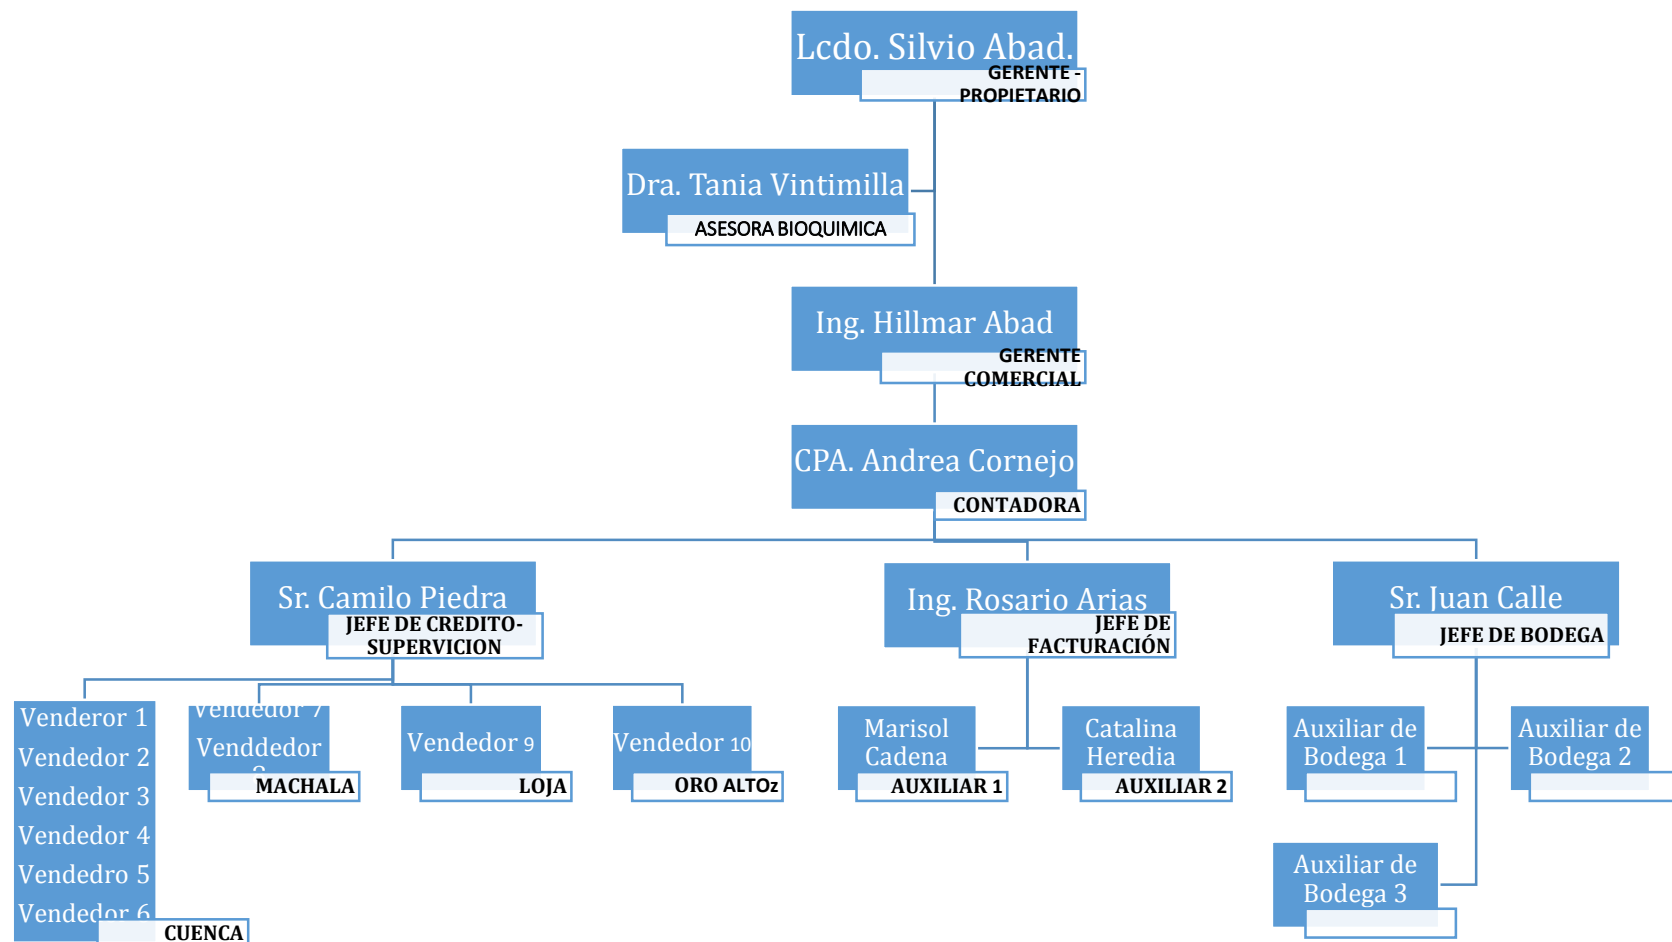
Lcdo. Silvio Abad.
GERENTE - PROPIETARIO

Dra. Tania Vintimilla
ASESORA BIOQUIMICA

Ing. Hillmar Abad
GERENTE COMERCIAL

CPA. Andrea Cornejo
CONTADORA

Sr. Camilo Piedra
JEFE DE CREDITO- SUPERVICION

Ing. Rosario Arias
JEFE DE FACTURACIÓN

Sr. Juan Calle
JEFE DE BODEGA

Venderor 1
Vendedor 2
Vendedor 3
Vendedor 4
Vendedro 5
Vendedor 6
CUENCA

Vendedor 7
Venddedor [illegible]
MACHALA

Vendedor 9
LOJA

Vendedor 10
ORO ALTOz

Marisol Cadena
AUXILIAR 1

Catalina Heredia
AUXILIAR 2

Auxiliar de Bodega 1

Auxiliar de Bodega 2

Auxiliar de Bodega 3